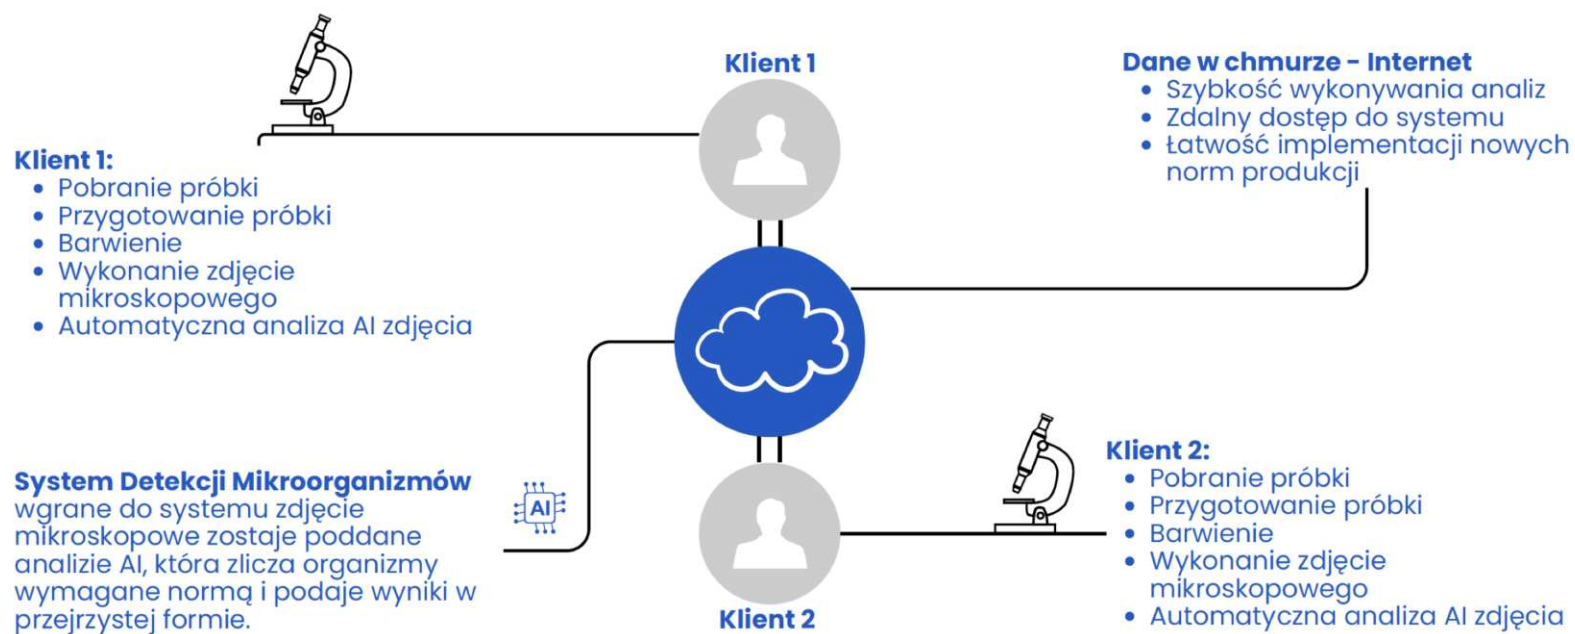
Klient 1

Dane w chmurze - Internet
• Szybkość wykonywania analiz
• Zdalny dostęp do systemu
• Łatwość implementacji nowych norm produkcji

Klient 1:
• Pobranie próbki
• Przygotowanie próbki
• Barwienie
• Wykonanie zdjęcie mikroskopowego
• Automatyczna analiza AI zdjęcia

System Detekcji Mikroorganizmów
wgrane do systemu zdjęcie mikroskopowe zostaje poddane analizie AI, która zlicza organizmy wymagane normą i podaje wyniki w przejrzystej formie.

AI

Klient 2:
• Pobranie próbki
• Przygotowanie próbki
• Barwienie
• Wykonanie zdjęcie mikroskopowego
• Automatyczna analiza AI zdjęcia

Klient 2